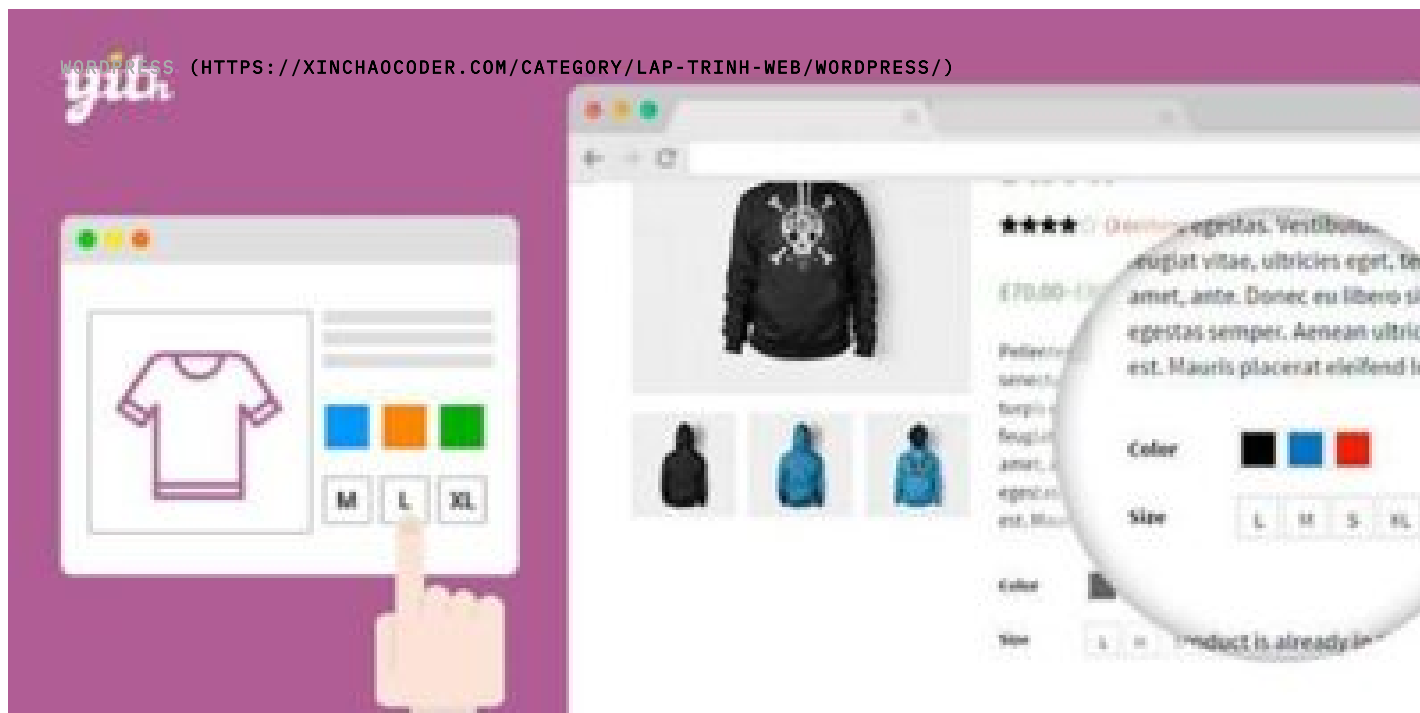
WORDPRESS (HTTPS://XINCHAOCODER.COM/CATEGORY/LAP-TRINH-WEB/WORDPRESS/)

yith

M L XL

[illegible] egestas. Vestibulum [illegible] feugiat vitae, ultricies eget, te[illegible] amet, ante. Donec eu libero si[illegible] egestas semper. Aenean ultric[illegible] est. Mauris placerat eleifend l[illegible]

£70.00–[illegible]

Color

Size

L M S XL

Color

Size

L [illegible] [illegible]roduct is already in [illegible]